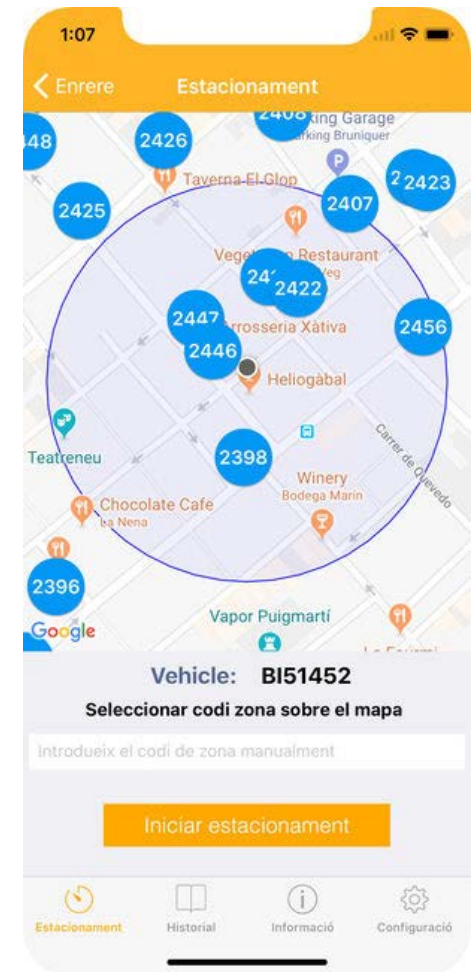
1:07

Enrere Estacionament

2408 king Garage
arking Bruniquer
48
2426
Taverna El Glop
2423
2425
2407
Veget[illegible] Restaurant
Veg
24
2422
2447
rrosseria Xàtiva
2456
2446
Heliogàbal
Teatreneu
2398
Carrer de Quevedo
Winery
Bodega Marín
Chocolate Cafe
La Nena
2396
Vapor Puigmartí
Google

Vehicle: BI51452
Seleccionar codi zona sobre el mapa
Introdueix el codi de zona manualment
Iniciar estacionament

Estacionament Historial Informació Configuració